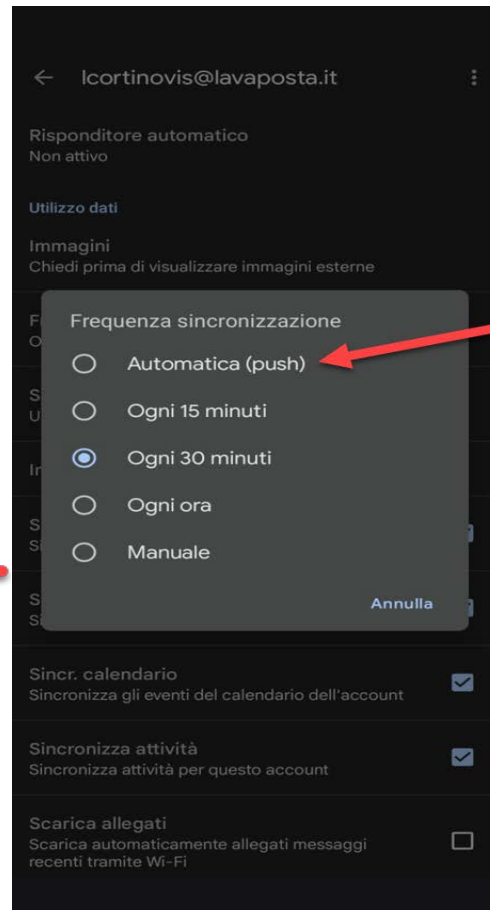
lcortinovis@lavaposta.it

Risponditore automatico
Non attivo

Utilizzo dati

Immagini
Chiedi prima di visualizzare immagini esterne

F
O

S
U

In

S
Si

S
Si

Frequenza sincronizzazione

Automatica (push)

Ogni 15 minuti

Ogni 30 minuti

Ogni ora

Manuale

Annulla

Sincr. calendario
Sincronizza gli eventi del calendario dell'account

Sincronizza attività
Sincronizza attività per questo account

Scarica allegati
Scarica automaticamente allegati messaggi recenti tramite Wi-Fi